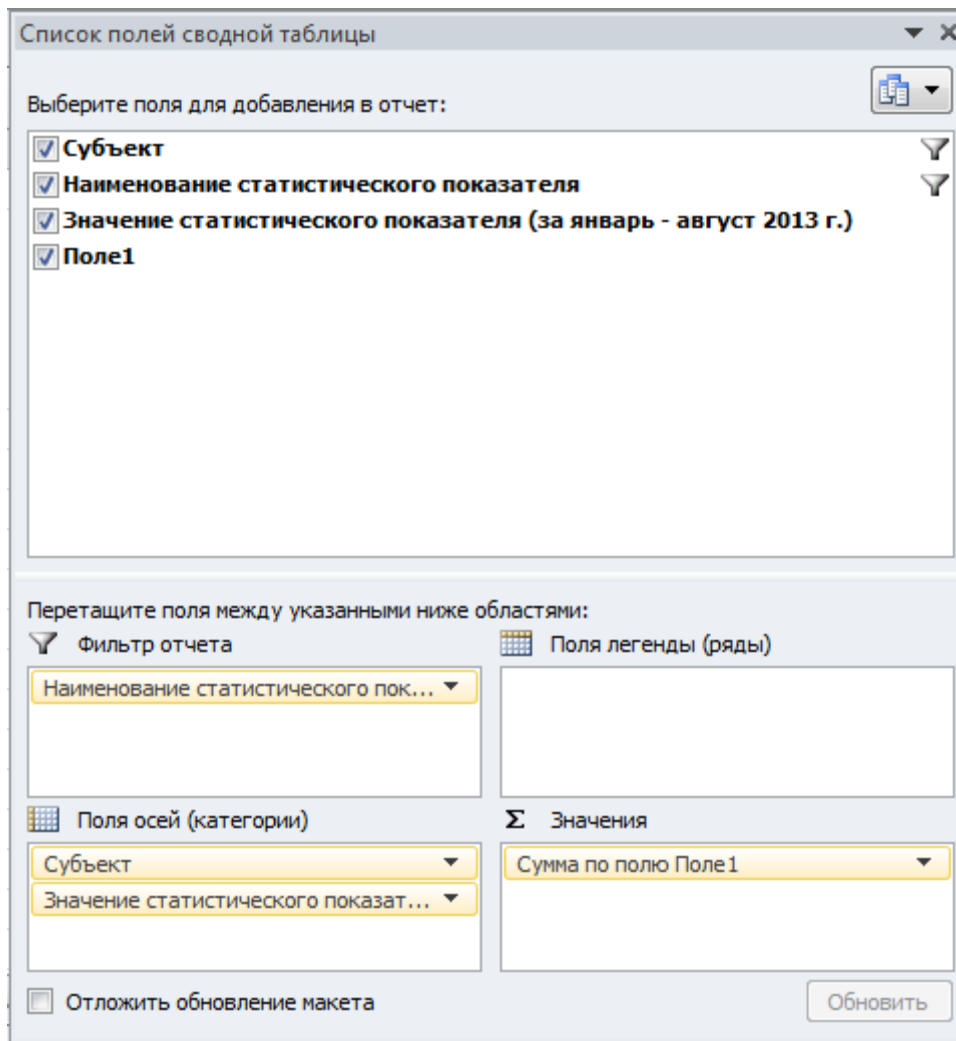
Список полей сводной таблицы

Выберите поля для добавления в отчет:

Субъект
Наименование статистического показателя
Значение статистического показателя (за январь - август 2013 г.)
Поле1

Перетащите поля между указанными ниже областями:

Фильтр отчета

Наименование статистического пок...

Поля легенды (ряды)

Поля осей (категории)

Субъект
Значение статистического показат...

Значения

Сумма по полю Поле1

Отложить обновление макета

Обновить